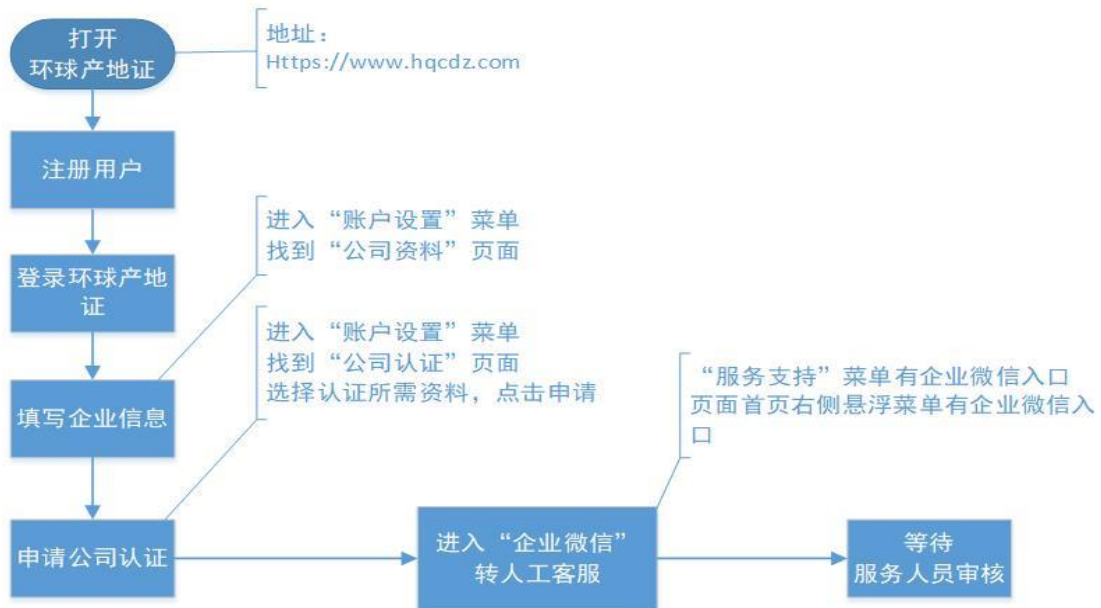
打开
环球产地证

地址：
Https://www.hqcdz.com

注册用户

进入“账户设置”菜单
找到“公司资料”页面

登录环球产地证

进入“账户设置”菜单
找到“公司认证”页面
选择认证所需资料，点击申请

“服务支持”菜单有企业微信入口
页面首页右侧悬浮菜单有企业微信入口

填写企业信息

申请公司认证

进入“企业微信”
转人工客服

等待
服务人员审核